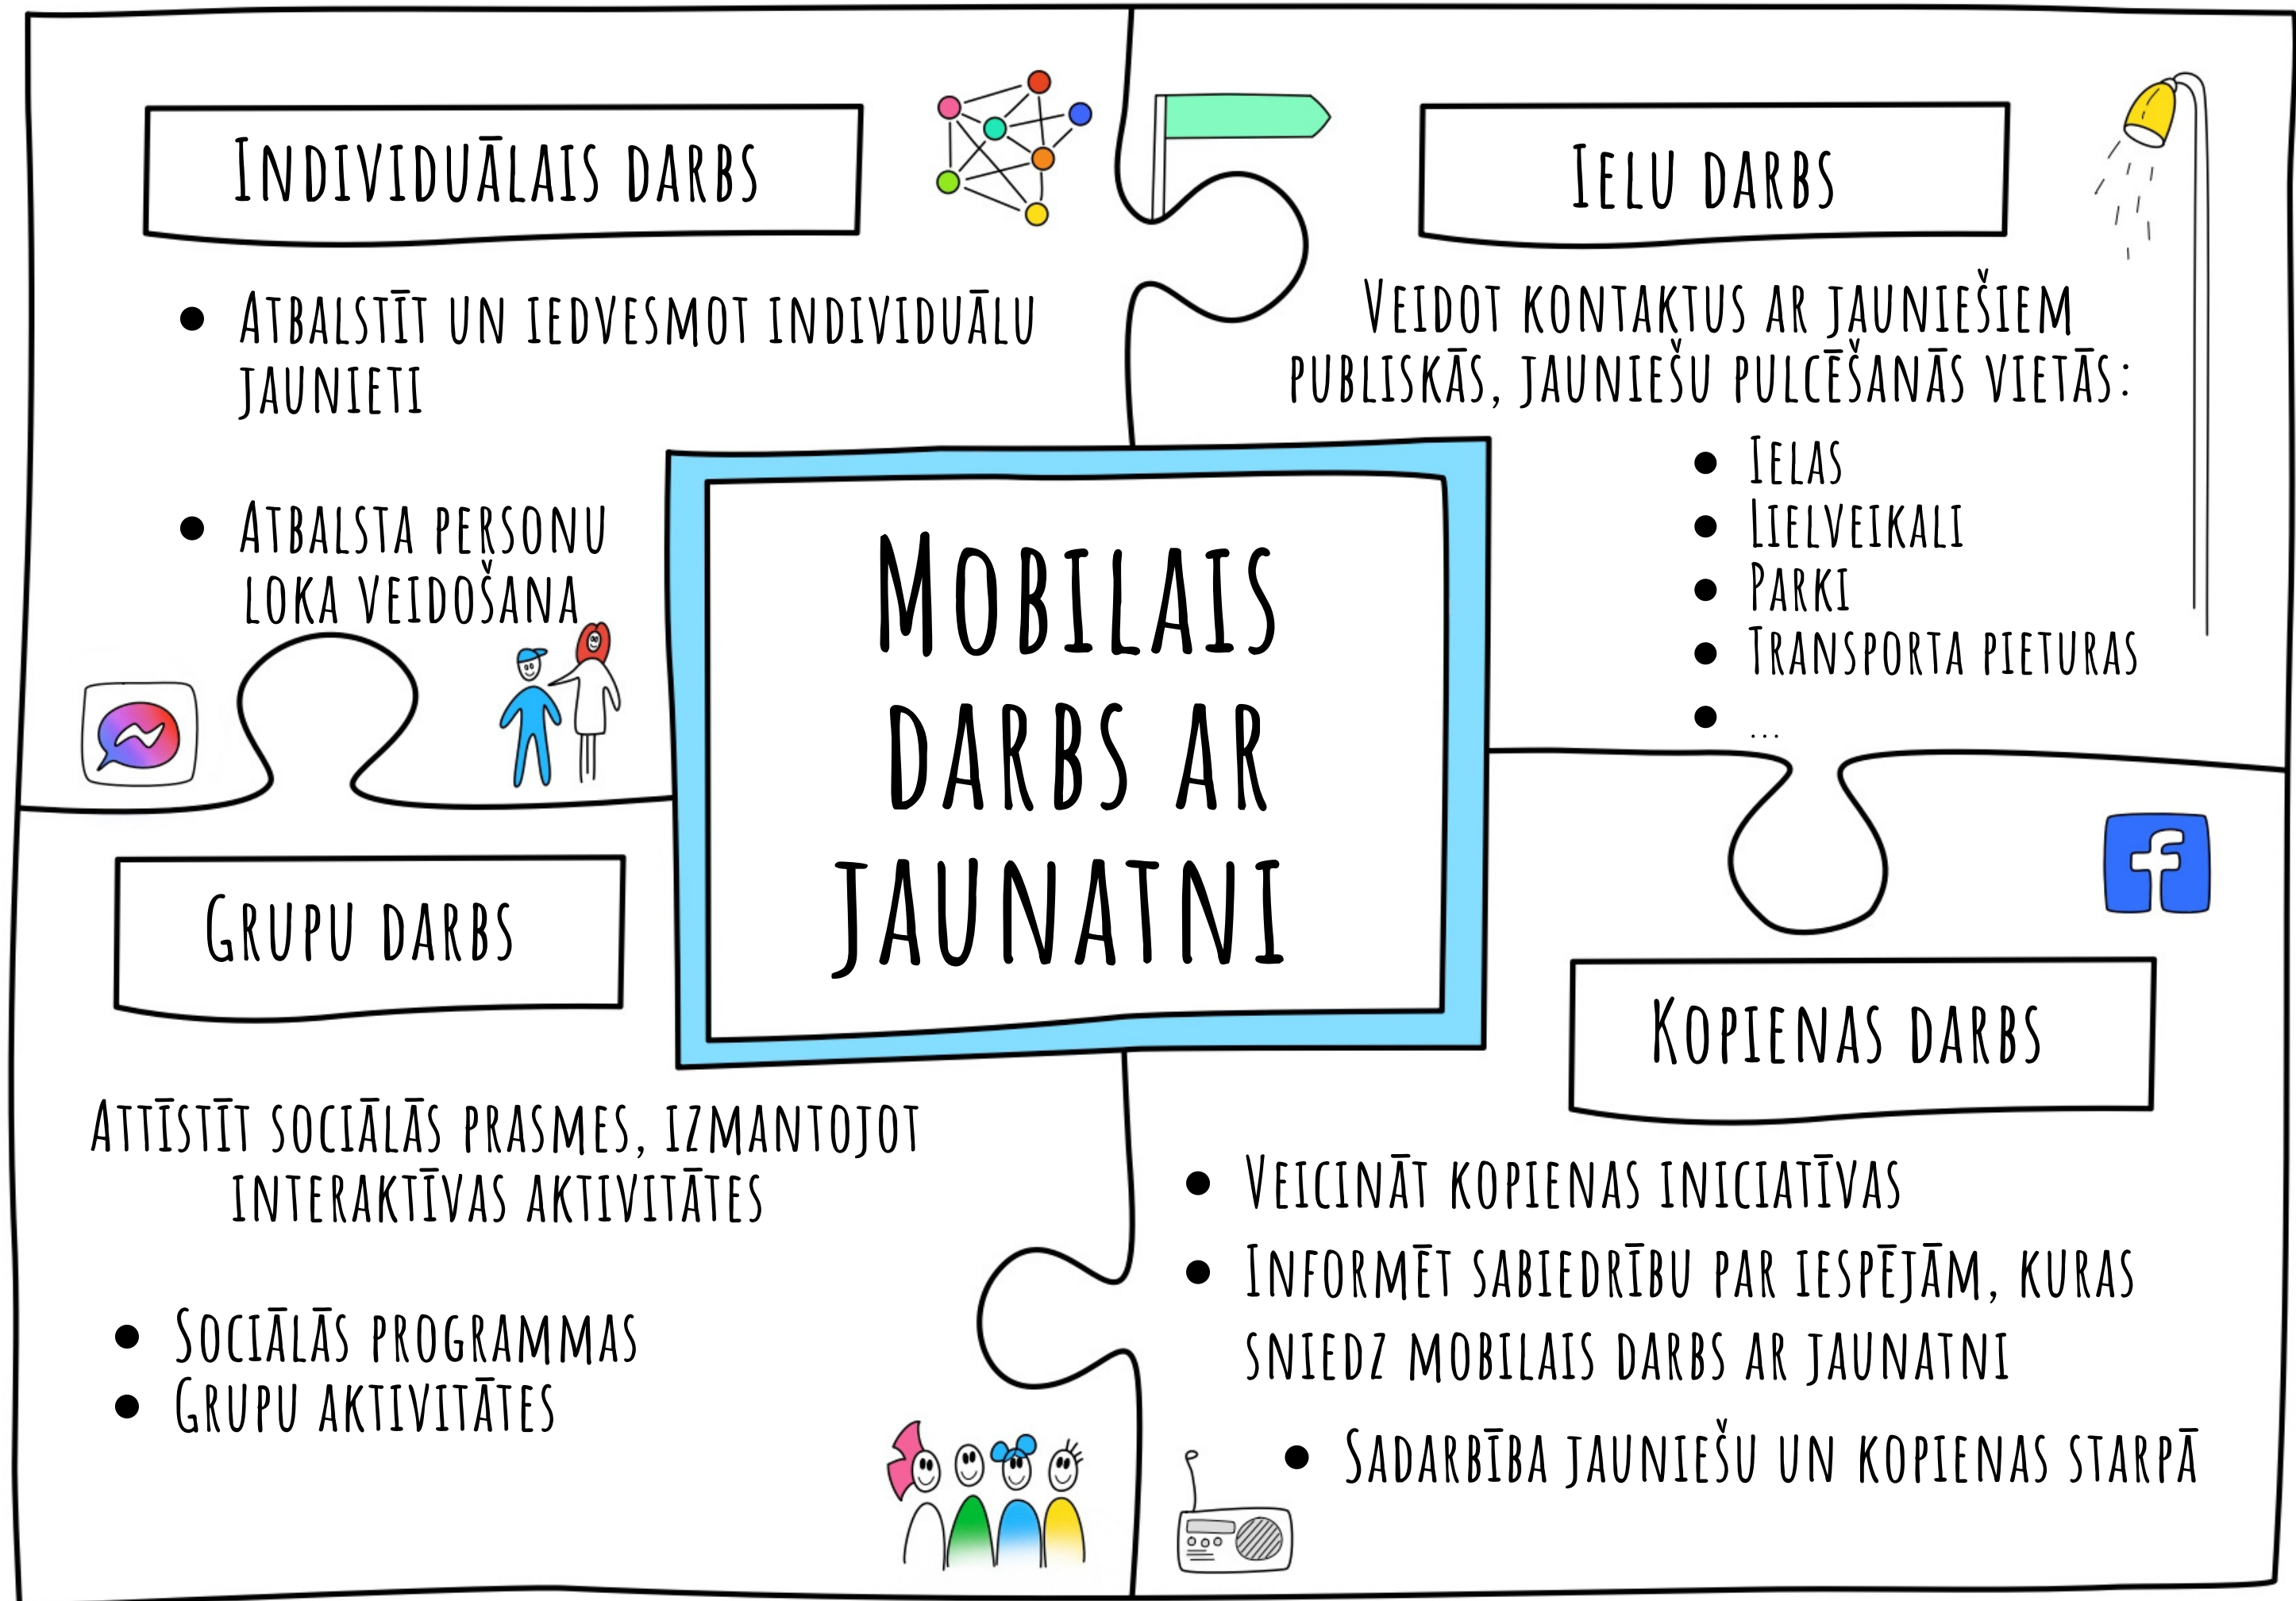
Individuālais darbs

- Atbalstīt un iedvesmot individuālu jaunieti

- Atbalsta personu loka veidošana

Ielu darbs

Veidot kontaktus ar jauniešiem publiskās, jauniešu pulcēšanās vietās:

- Ielas
- Lielveikali
- Parki
- Transporta pieturas
- ...

Mobilais darbs ar jaunatni

Grupu darbs

Attīstīt sociālās prasmes, izmantojot interaktīvas aktivitātes

- Sociālās programmas
- Grupu aktivitātes

Kopienas darbs

- Veicināt kopienas iniciatīvas
- Informēt sabiedrību par iespējām, kuras sniedz mobilais darbs ar jaunatni
  - Sadarbība jauniešu un kopienas starpā